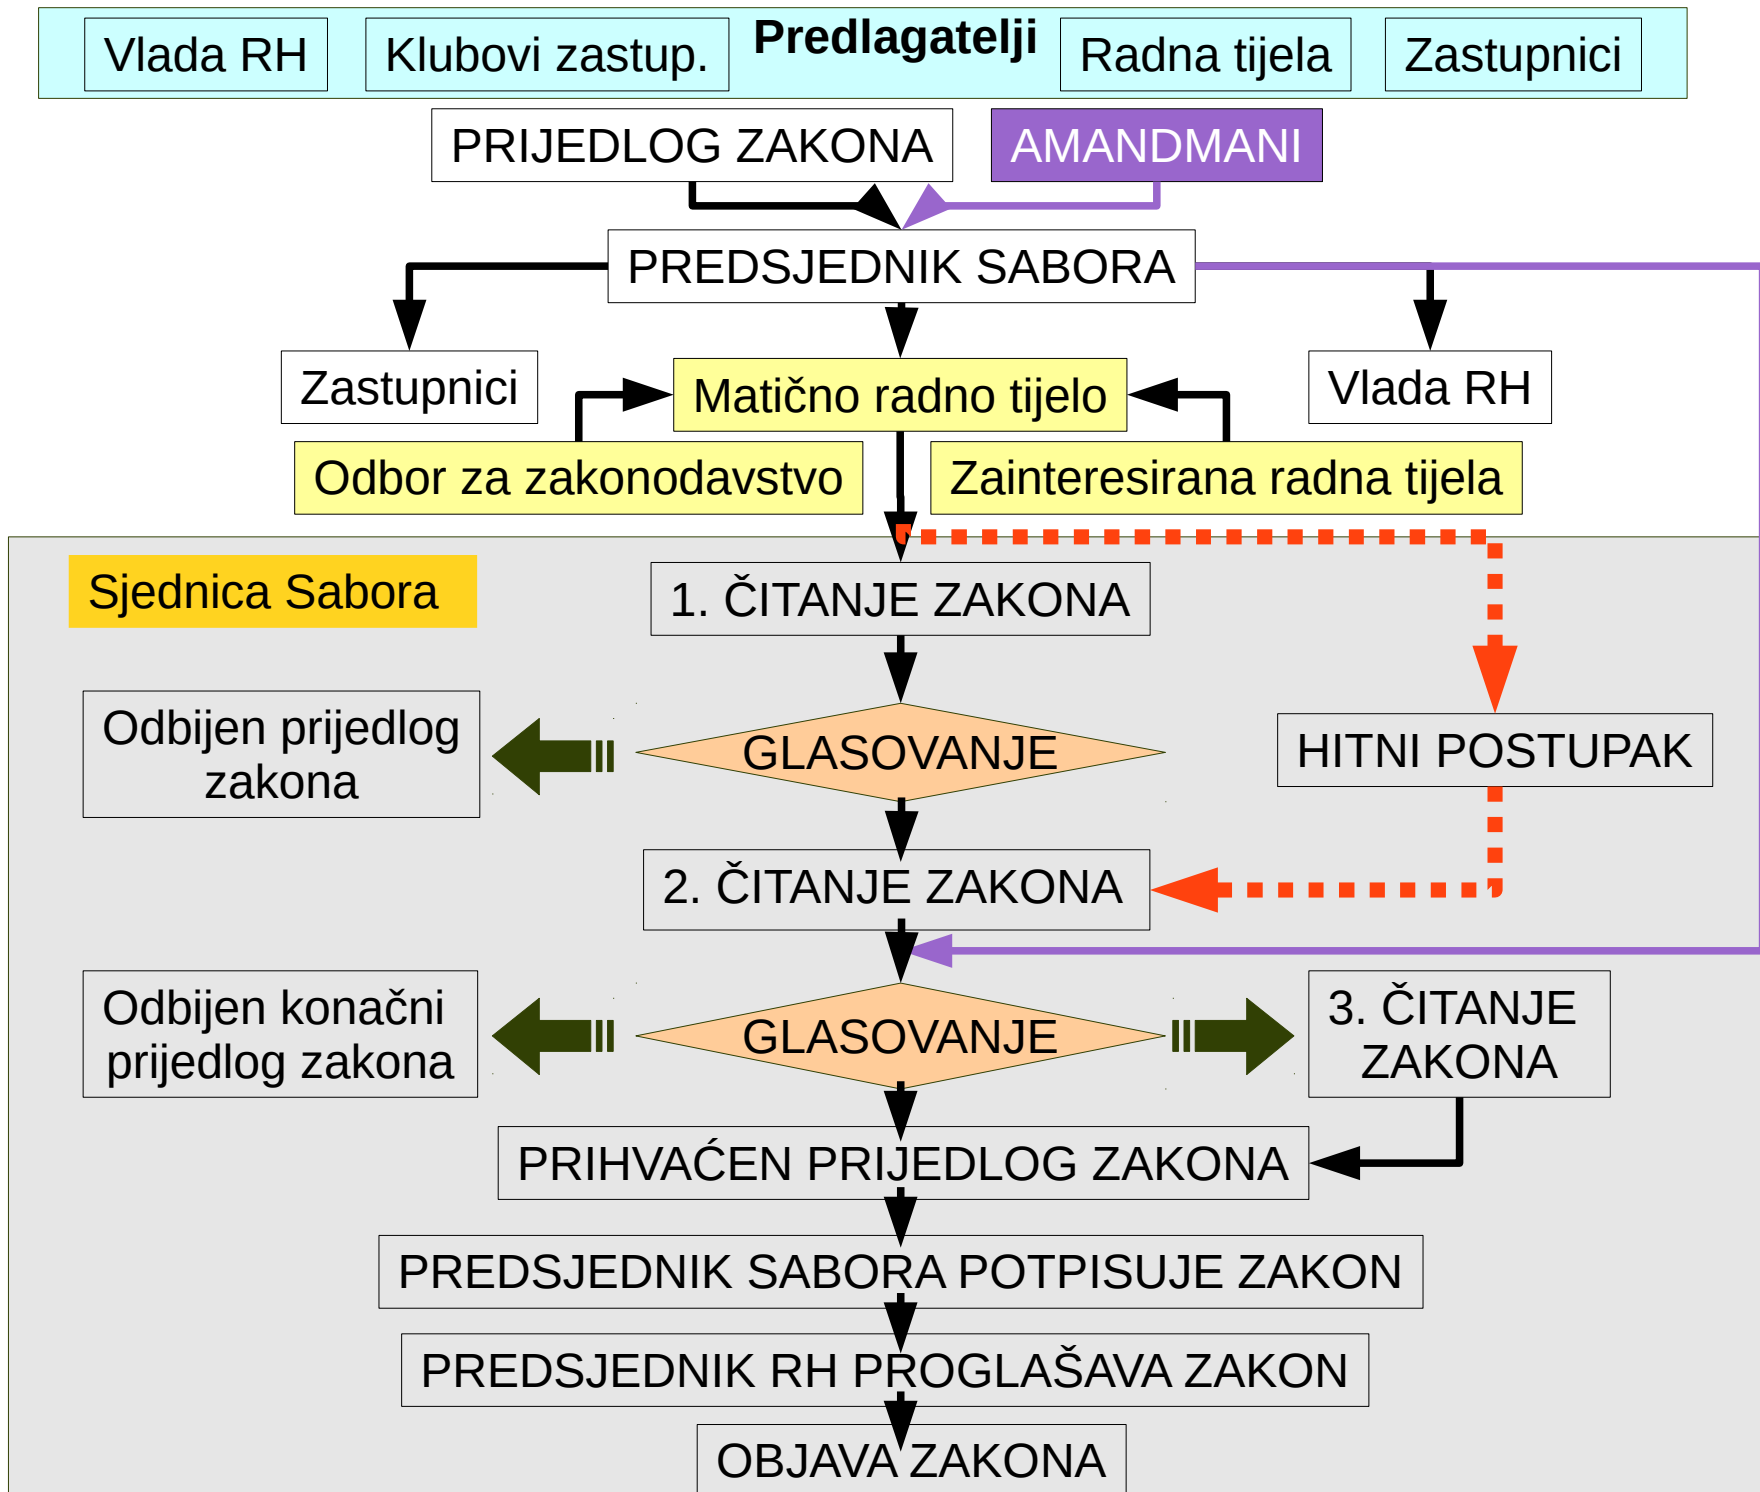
Vlada RH

Klubovi zastup.

Predlagatelji

Radna tijela

Zastupnici

PRIJEDLOG ZAKONA

AMANDMANI

PREDSJEDNIK SABORA

Zastupnici

Matično radno tijelo

Vlada RH

Odbor za zakonodavstvo

Zainteresirana radna tijela

Sjednica Sabora

1. ČITANJE ZAKONA

Odbijen prijedlog zakona

GLASOVANJE

HITNI POSTUPAK

2. ČITANJE ZAKONA

Odbijen konačni prijedlog zakona

GLASOVANJE

3. ČITANJE ZAKONA

PRIHVAĆEN PRIJEDLOG ZAKONA

PREDSJEDNIK SABORA POTPISUJE ZAKON

PREDSJEDNIK RH PROGLAŠAVA ZAKON

OBJAVA ZAKONA